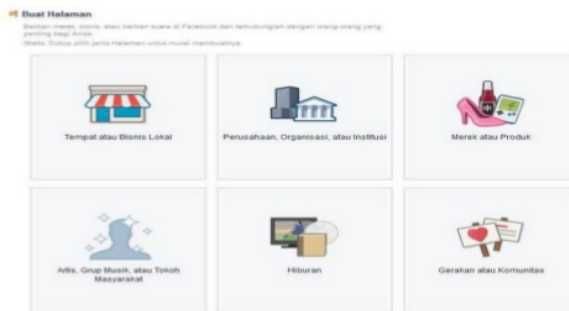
Buat Halaman

Berikan merek, bisnis, atau berikan suara di Facebook dan terhubunglah dengan orang-orang yang penting bagi Anda.
Gratis. Cukup pilih jenis Halaman untuk mulai membuatnya.

Tempat atau Bisnis Lokal

Perusahaan, Organisasi, atau Institusi

Merek atau Produk

Artis, Grup Musik, atau Tokoh Masyarakat

Hiburan

Gerakan atau Komunitas